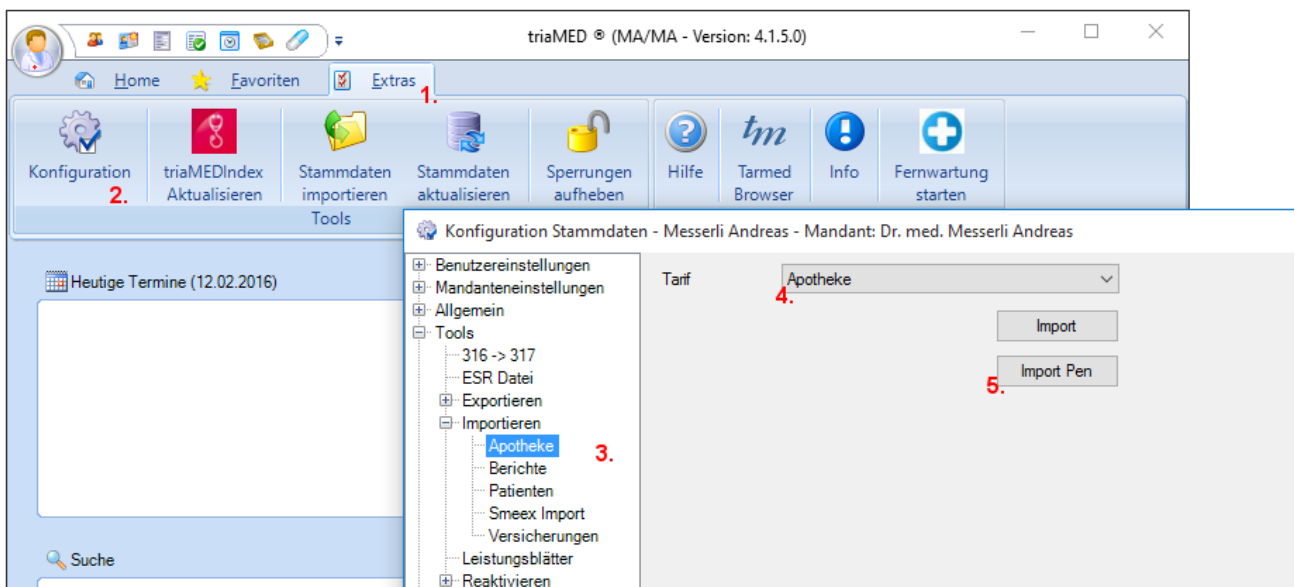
triaMED ® (MA/MA - Version: 4.1.5.0)

Home Favoriten Extras 1.

Konfiguration 2.
triaMEDIndex Aktualisieren
Stammdaten importieren
Stammdaten aktualisieren
Sperrungen aufheben
Tools
Hilfe
Tarmed Browser
Info
Fernwartung starten

Heutige Termine (12.02.2016)

Suche

Konfiguration Stammdaten - Messerli Andreas - Mandant: Dr. med. Messerli Andreas

Benutzereinstellungen
Mandanteneinstellungen
Allgemein
Tools
316 -> 317
ESR Datei
Exportieren
Importieren
Apotheke 3.
Berichte
Patienten
Smeex Import
Versicherungen
Leistungsblätter
Reaktivieren

Tarif
Apotheke
4.
Import
Import Pen
5.